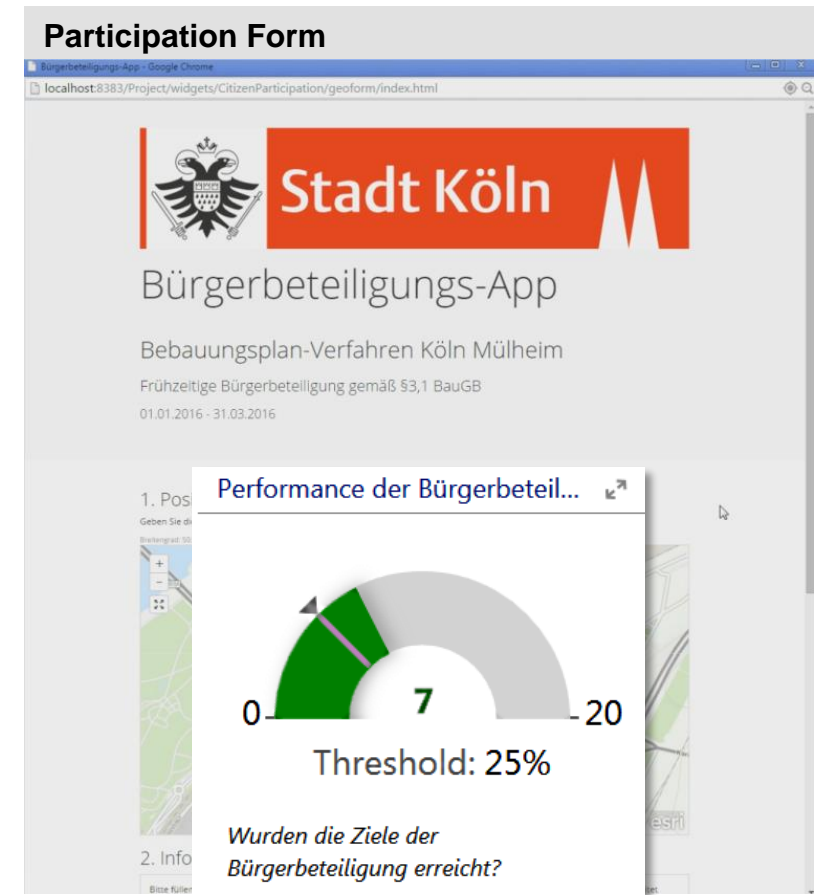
Participation Form

Bürgerbeteiligungs-App - Google Chrome

localhost:8383/Project/widgets/CitizenParticipation/geoform/index.html

Stadt Köln

Bürgerbeteiligungs-App

Bebauungsplan-Verfahren Köln Mülheim

Frühzeitige Bürgerbeteiligung gemäß §3,1 BauGB

01.01.2016 - 31.03.2016

1. Pos

Geben Sie di

Breitengrad: 50

+

−

2. Info

Bitte füller

esri

Performance der Bürgerbeteil...

0

7

20

Threshold: 25%

Wurden die Ziele der Bürgerbeteiligung erreicht?